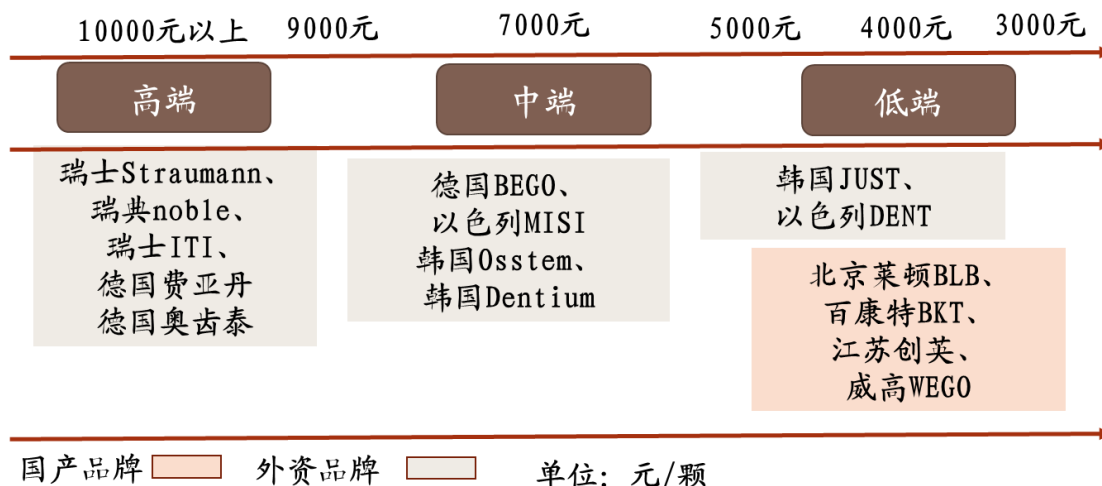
10000元以上　9000元　7000元　5000元　4000元　3000元

高端

中端

低端

瑞士Straumann、
瑞典noble、
瑞士ITI、
德国费亚丹
德国奥齿泰

德国BEGO、
以色列MISI
韩国Osstem、
韩国Dentium

韩国JUST、
以色列DENT

北京莱顿BLB、
百康特BKT、
江苏创英、
威高WEGO

国产品牌　外资品牌　单位：元/颗